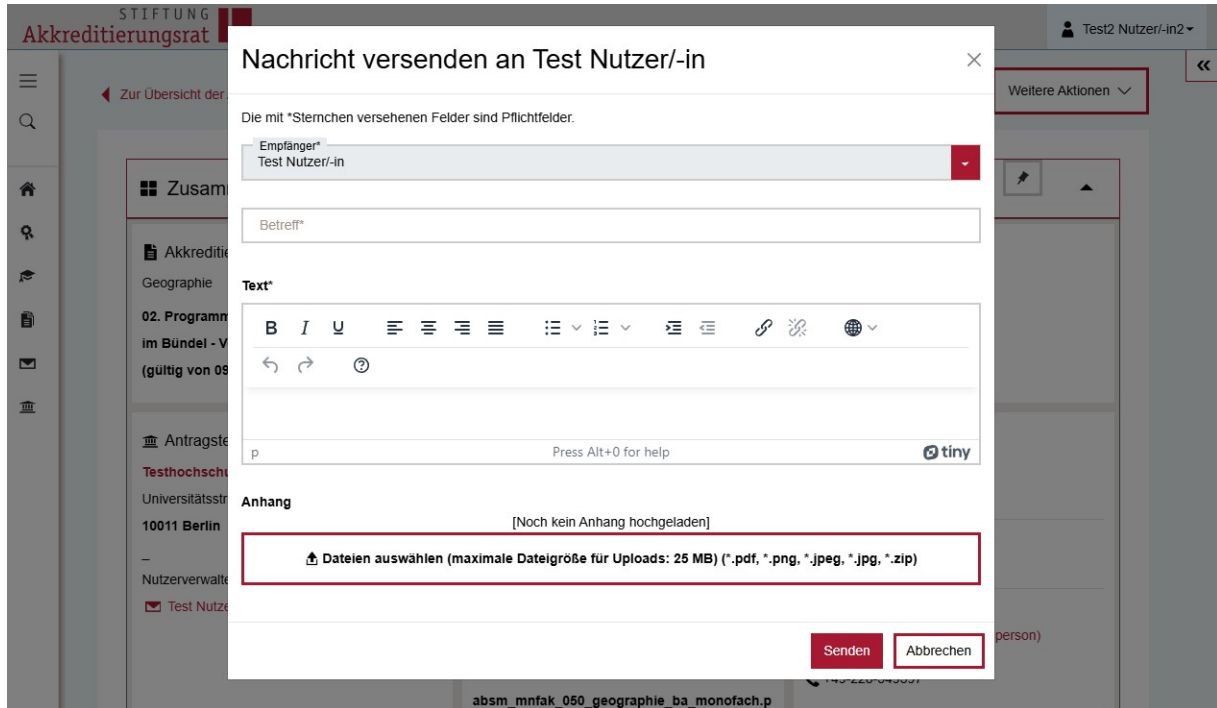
STIFTUNG
Akkreditierungsrat

Test2 Nutzer/-in2

Zur Übersicht der

Weitere Aktionen

Zusam

Akkreditie
Geographie
02. Programm
im Bündel - V
(gültig von 09

Antragste
Testhochschu
Universitätsstr
10011 Berlin
–
Nutzerverwalte
Test Nutze

person)
+49-228-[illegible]

absm_mnfak_050_geographie_ba_monofach.p

Nachricht versenden an Test Nutzer/-in

×

Die mit *Sternchen versehenen Felder sind Pflichtfelder.

Empfänger*
Test Nutzer/-in

Betreff*

Text*

B I U

p
Press Alt+0 for help
tiny

Anhang
[Noch kein Anhang hochgeladen]
Dateien auswählen (maximale Dateigröße für Uploads: 25 MB) (*.pdf, *.png, *.jpeg, *.jpg, *.zip)

Senden
Abbrechen